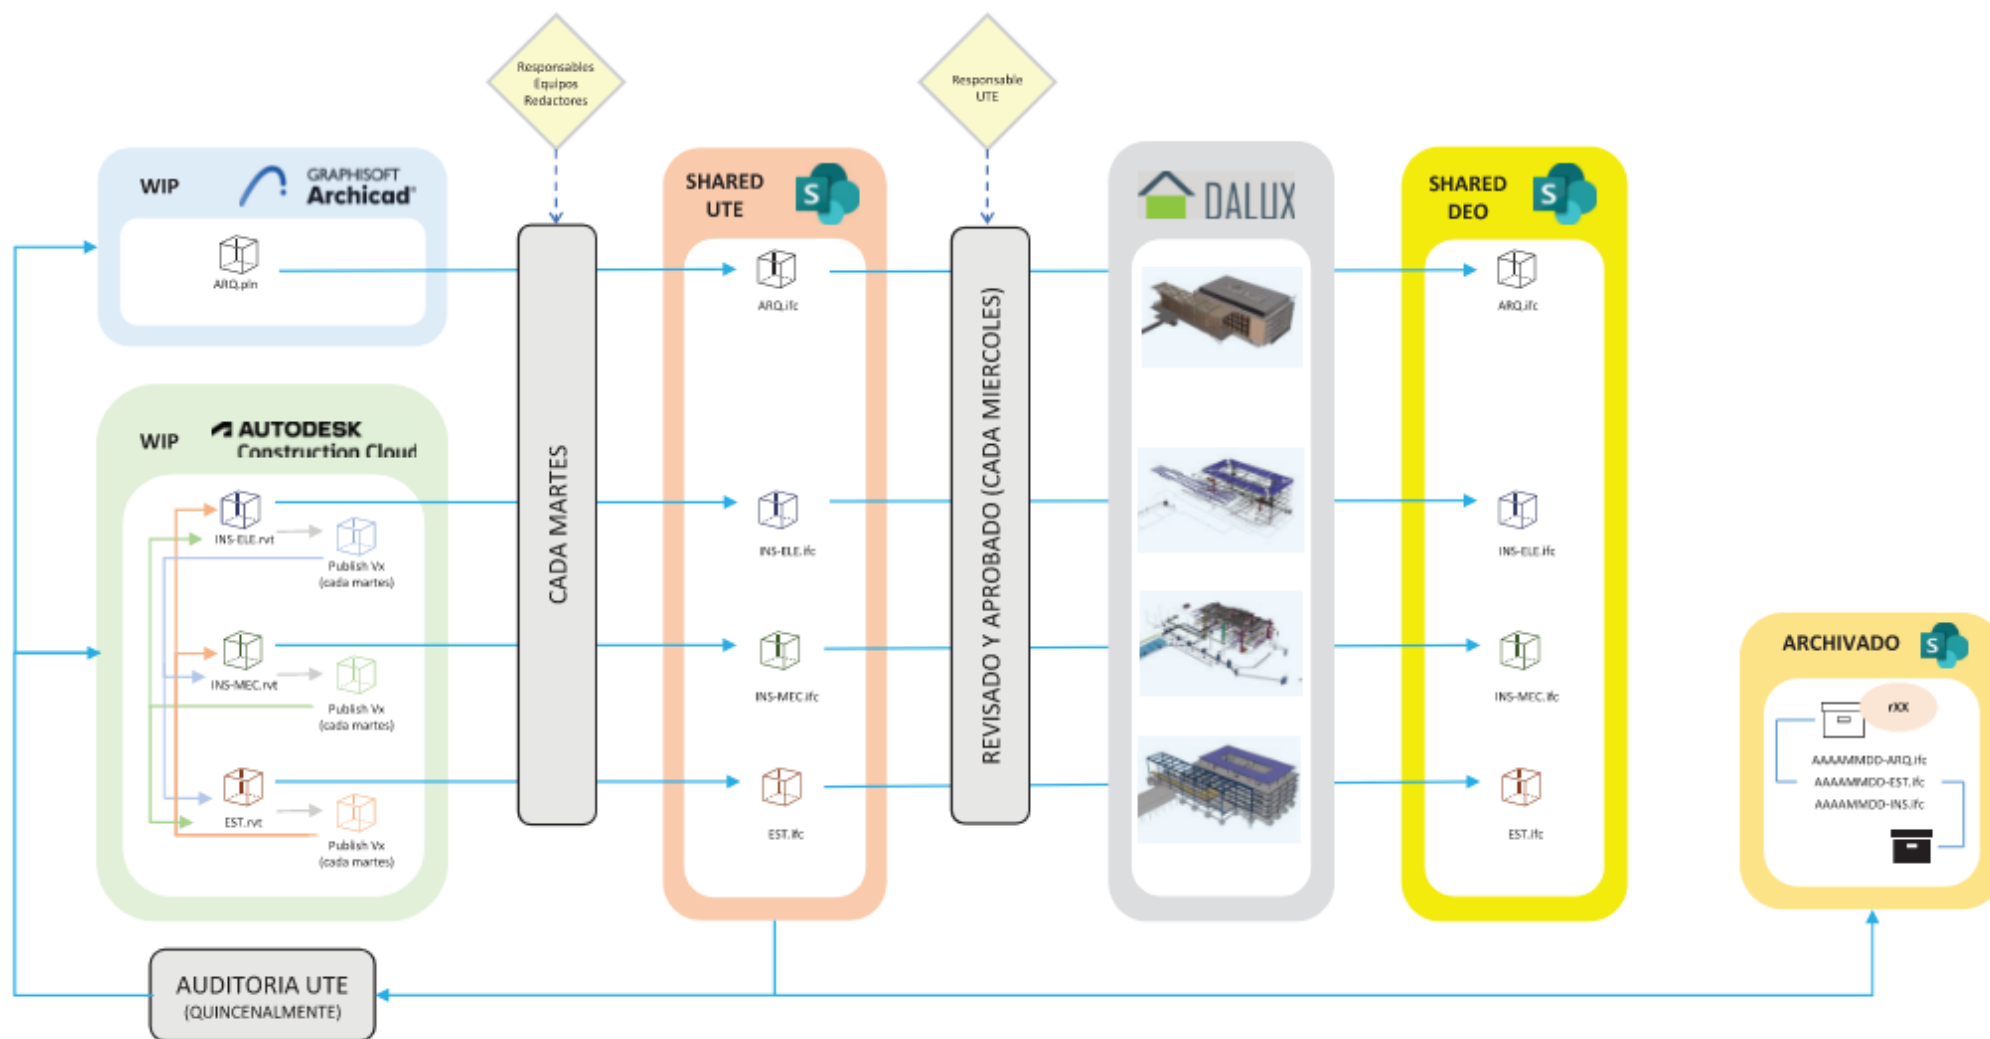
Responsables
Equipos
Redactores

Responsable
UTE

WIP
GRAPHISOFT
Archicad

ARQ.pln

WIP
AUTODESK
Construction Cloud

INS-ELE.rvt
Publish Vx
(cada martes)

INS-MEC.rvt
Publish Vx
(cada martes)

EST.rvt
Publish Vx
(cada martes)

CADA MARTES

SHARED
UTE

ARQ.ifc

INS-ELE.ifc

INS-MEC.ifc

EST.ifc

REVISADO Y APROBADO (CADA MIERCOLES)

DALUX

SHARED
DEO

ARQ.ifc

INS-ELE.ifc

INS-MEC.ifc

EST.ifc

ARCHIVADO

rXX

AAAAMMDD-ARQ.ifc
AAAAMMDD-EST.ifc
AAAAMMDD-INS.ifc

AUDITORIA UTE
(QUINCENALMENTE)